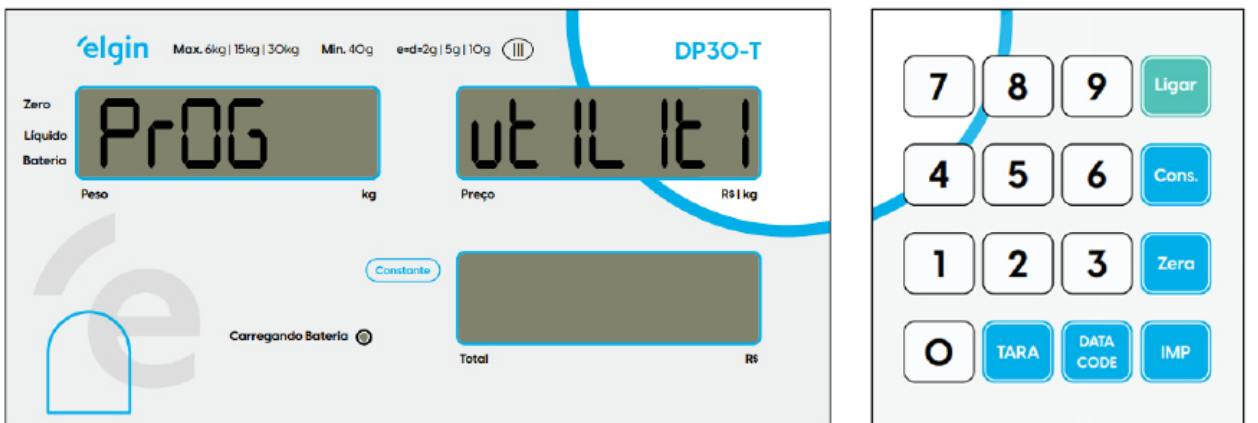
elgin Max. 6kg | 15kg | 30kg Min. 40g e=d=2g | 5g | 10g III DP30-T

Zero
Líquido
Bateria

PrOG

Peso kg

vt IL It I

Preço R$ | kg

Constante

Carregando Bateria

Total R$

7 8 9 Ligar
4 5 6 Cons.
1 2 3 Zera
0 TARA DATA CODE IMP